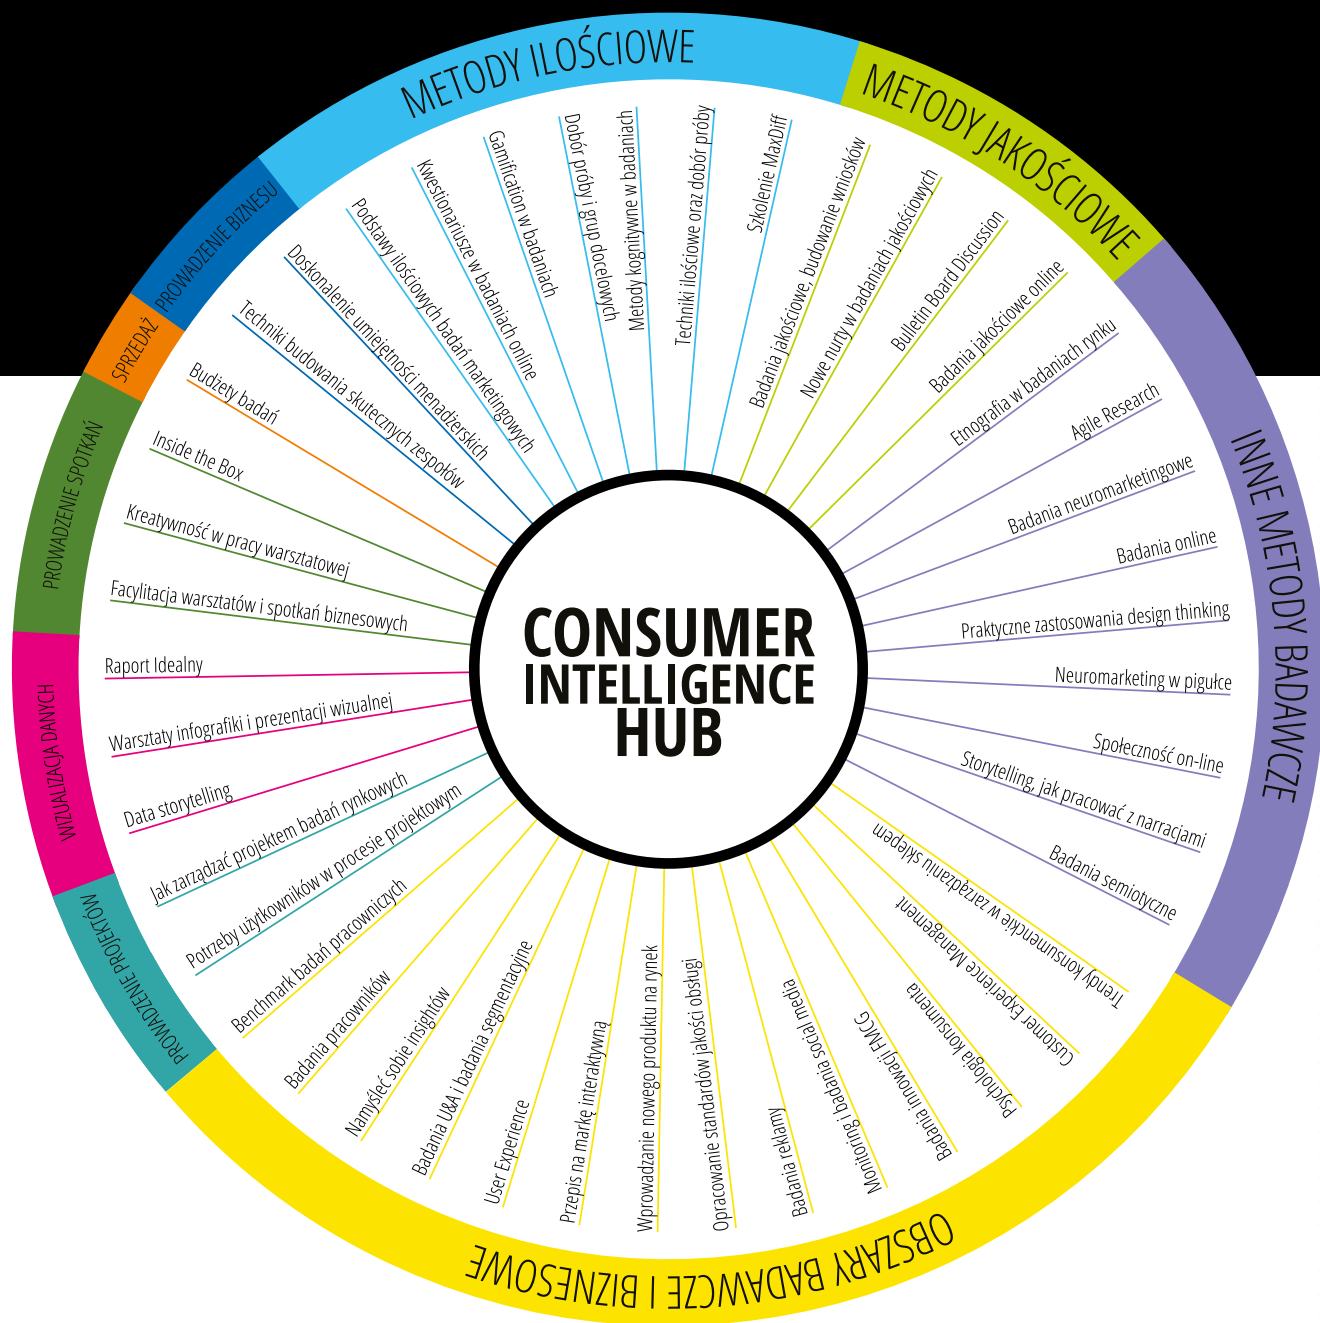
METODY ILOŚCIOWE

METODY JAKOŚCIOWE

INNE METODY BADAWCZE

OBSZARY BADAWCZE I BIZNESOWE

PROWADZENIE PROJEKTÓW

WIZUALIZACJA DANYCH

PROWADZENIE SPOTKAŃ

SPRZEDAŻ

PROWADZENIE BIZNESU

CONSUMER INTELLIGENCE HUB

Gamification w badaniach

Dobór próby i grup docelowych

Metody kognitywne w badaniach

Techniki ilościowe oraz dobór próby

Szkolenie MaxDiff

Kwestionariusze w badaniach online

Podstawy ilościowych badań marketingowych

Doskonalenie umiejętności menadżerskich

Techniki budowania skutecznych zespołów

Budżety badań

Inside the Box

Kreatywność w pracy warsztatowej

Facylitacja warsztatów i spotkań biznesowych

Raport Idealny

Warsztaty infografiki i prezentacji wizualnej

Data storytelling

Jak zarządzać projektem badań rynkowych

Potrzeby użytkowników w procesie projektowym

Benchmark badań pracowniczych

Badania pracowników

Namyśleć sobie insightów

Badania U&A i badania segmentacyjne

User Experience

Przepis na markę interaktywną

Wprowadzanie nowego produktu na rynek

Opracowanie standardów jakości obsługi

Badania reklamy

Monitoring i badania social media

Badania innowacji FMCG

Psychologia konsumenta

Customer Experience Management

Trendy konsumenckie w zarządzaniu sklepem

Badania semiotyczne

Storytelling, jak pracować z narracjami

Społeczność on-line

Neuromarketing w pigułce

Praktyczne zastosowania design thinking

Badania online

Badania neuromarketingowe

Agile Research

Etnografia w badaniach rynku

Badania jakościowe online

Bulletin Board Discussion

Nowe nurty w badaniach jakościowych

Badania jakościowe, budowanie wniosków